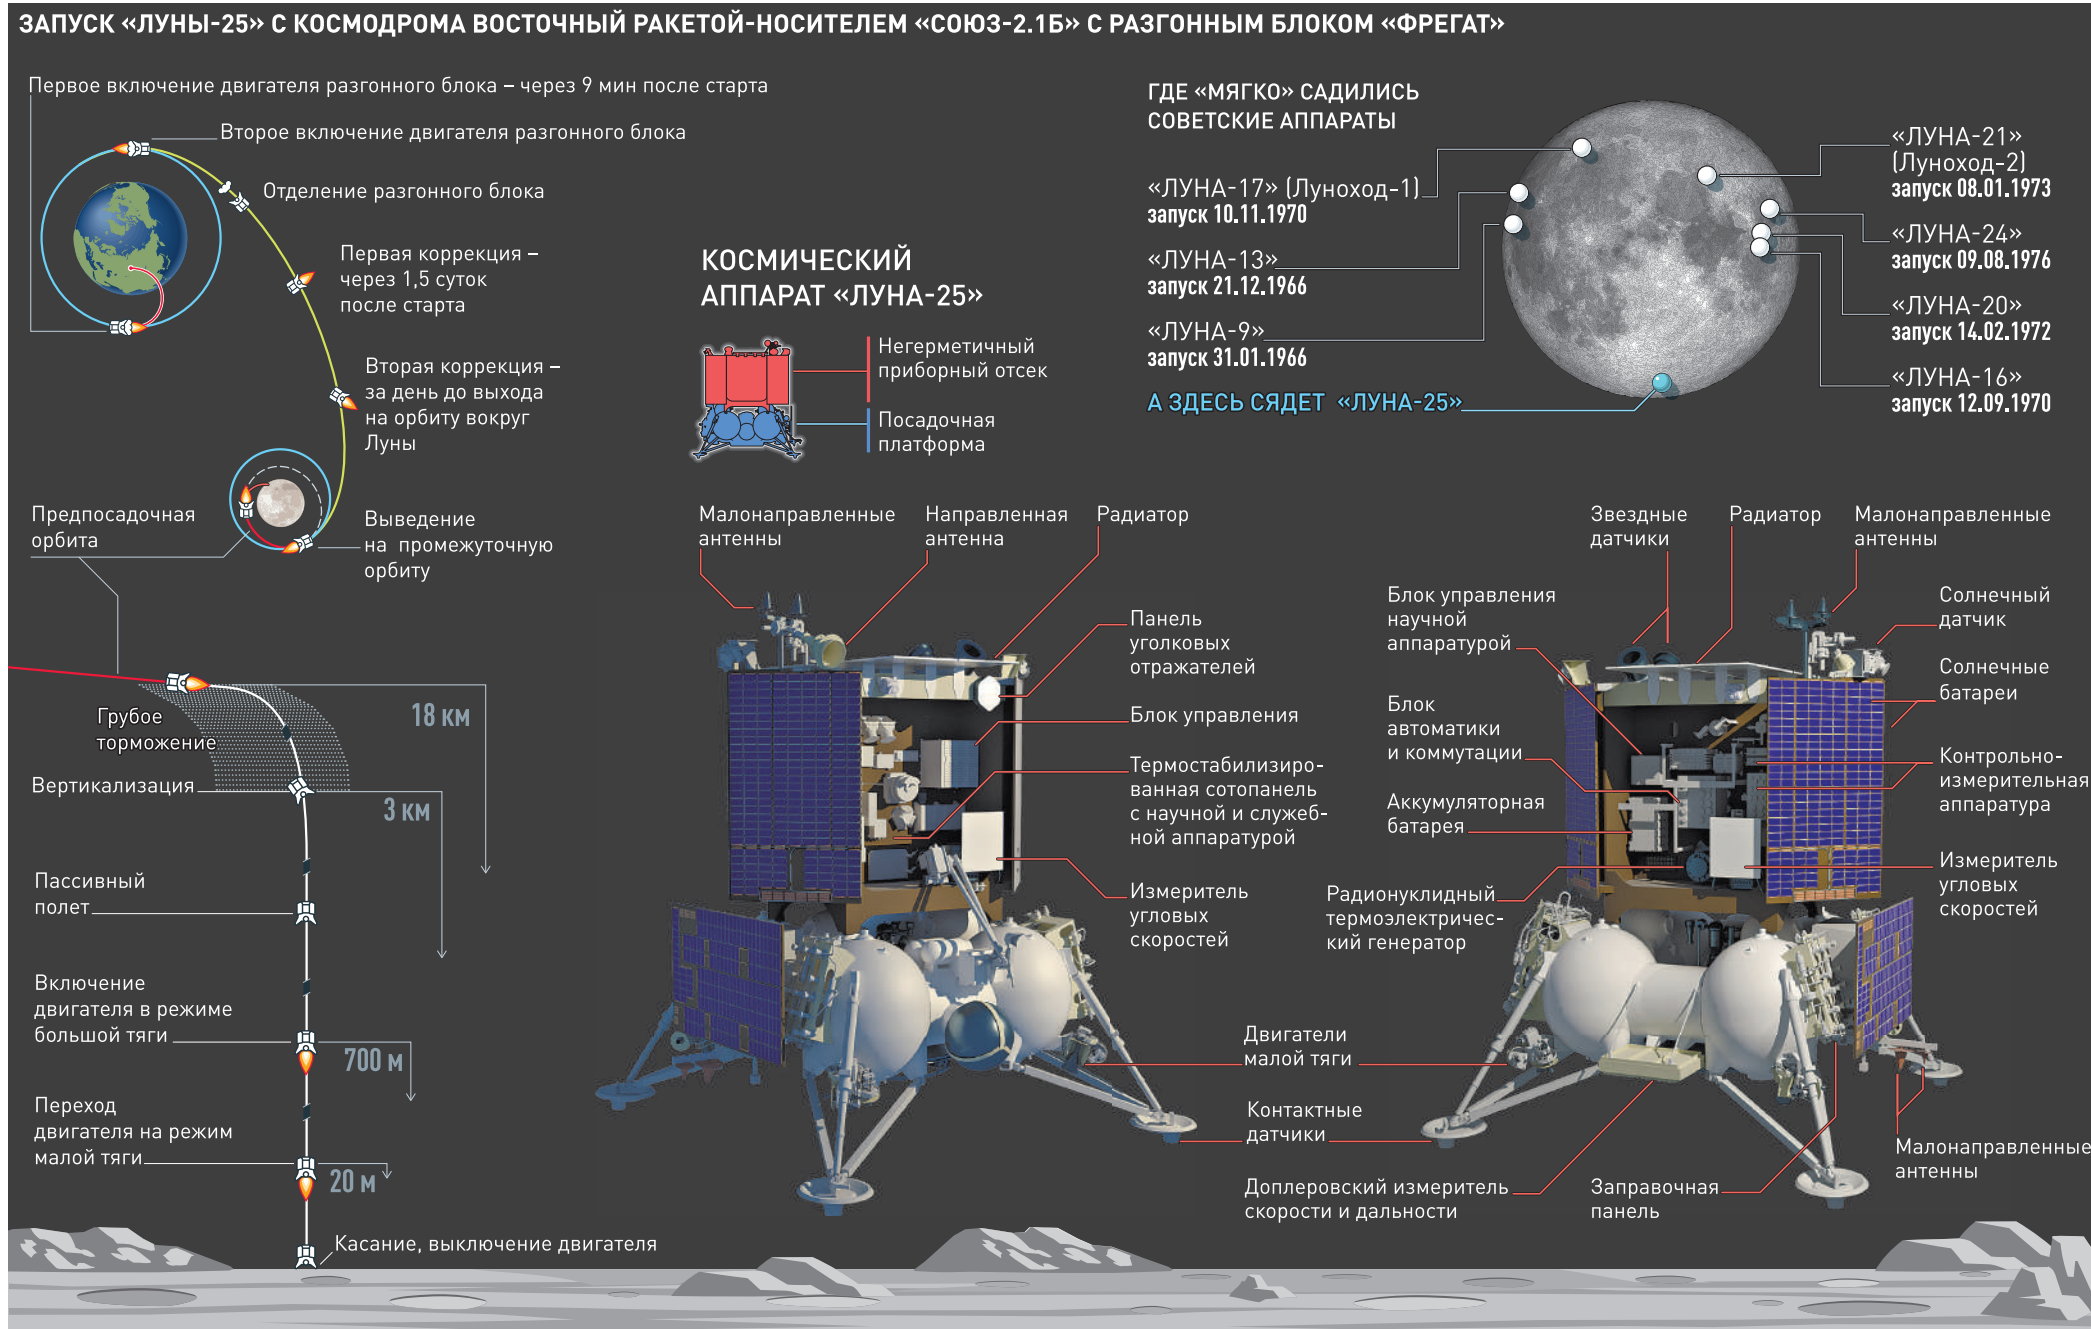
ЗАПУСК «ЛУНЫ-25» С КОСМОДРОМА ВОСТОЧНЫЙ РАКЕТОЙ-НОСИТЕЛЕМ «СОЮЗ-2.1Б» С РАЗГОННЫМ БЛОКОМ «ФРЕГАТ»

Первое включение двигателя разгонного блока – через 9 мин после старта

Второе включение двигателя разгонного блока

Отделение разгонного блока

Первая коррекция – через 1,5 суток после старта

Вторая коррекция – за день до выхода на орбиту вокруг Луны

Предпосадочная орбита

Выведение на промежуточную орбиту

Грубое торможение

18 км

Вертикализация

3 км

Пассивный полет

Включение двигателя в режиме большой тяги

700 м

Переход двигателя на режим малой тяги

20 м

Касание, выключение двигателя

КОСМИЧЕСКИЙ АППАРАТ «ЛУНА-25»

Негерметичный приборный отсек

Посадочная платформа

ГДЕ «МЯГКО» САДИЛИСЬ СОВЕТСКИЕ АППАРАТЫ

«ЛУНА-17» (Луноход-1) запуск 10.11.1970

«ЛУНА-13» запуск 21.12.1966

«ЛУНА-9» запуск 31.01.1966

А ЗДЕСЬ СЯДЕТ «ЛУНА-25»

«ЛУНА-21» (Луноход-2) запуск 08.01.1973

«ЛУНА-24» запуск 09.08.1976

«ЛУНА-20» запуск 14.02.1972

«ЛУНА-16» запуск 12.09.1970

Малонаправленные антенны

Направленная антенна

Радиатор

Панель уголковых отражателей

Блок управления

Термостабилизированная сотопанель с научной и служебной аппаратурой

Измеритель угловых скоростей

Двигатели малой тяги

Контактные датчики

Доплеровский измеритель скорости и дальности

Звездные датчики

Радиатор

Малонаправленные антенны

Блок управления научной аппаратурой

Блок автоматики и коммутации

Аккумуляторная батарея

Радионуклидный термоэлектрический генератор

Солнечный датчик

Солнечные батареи

Контрольно-измерительная аппаратура

Измеритель угловых скоростей

Заправочная панель

Малонаправленные антенны